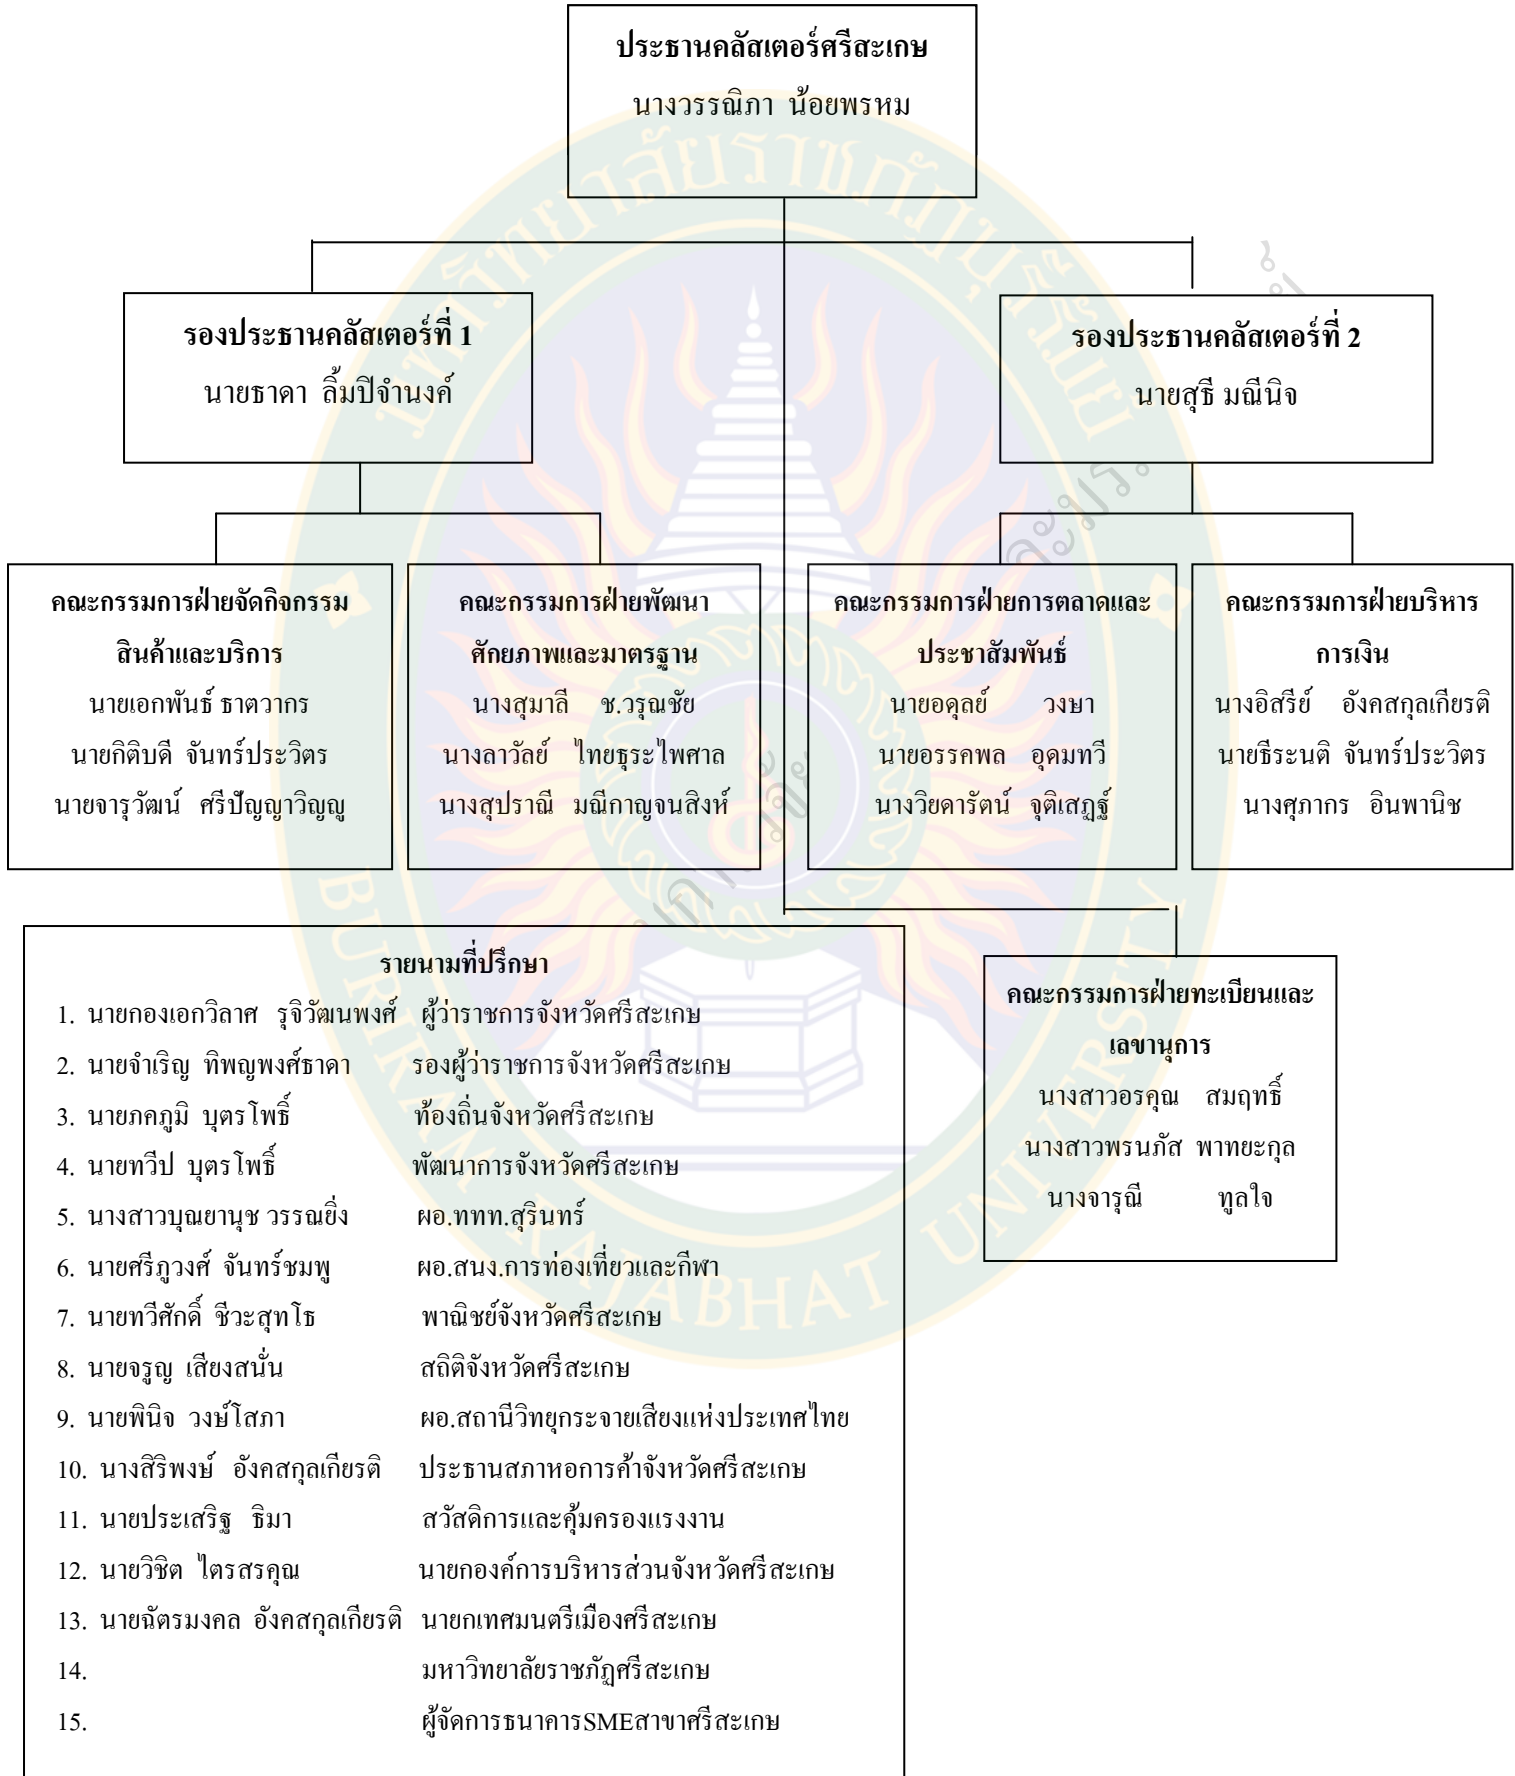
ประธานคลัสเตอร์ศรีสะเกษ
นางวรรณิภา น้อยพรหม

รองประธานคลัสเตอร์ที่ 1
นายธาดา ลิ้มปีจำนงค์

รองประธานคลัสเตอร์ที่ 2
นายสุธี มณีนิจ

คณะกรรมการฝ่ายจัดกิจกรรมสินค้าและบริการ
นายเอกพันธ์ ธาตวากร
นายกิติบดี จันทร์ประวิตร
นายจารุวัฒน์ ศรีปัญญาวิญญู

คณะกรรมการฝ่ายพัฒนาศักยภาพและมาตรฐาน
นางสุมาลี ช.วรุณชัย
นางลาวัลย์ ไทยธุระไพศาล
นางสุปราณี มณีกาญจนสิงห์

คณะกรรมการฝ่ายการตลาดและประชาสัมพันธ์
นายอดุลย์ วงษา
นายอรรคพล อุดมทวี
นางวิยดารัตน์ จุติเสฏฐ์

คณะกรรมการฝ่ายบริหารการเงิน
นางอิสีรย์ อังคสกุลเกียรติ
นายธีระนติ จันทร์ประวิตร
นางศุภากร อินพานิช

รายนามที่ปรึกษา
1. นายกองเอกวิลาศ รุจิวัฒนพงศ์ ผู้ว่าราชการจังหวัดศรีสะเกษ
2. นายจำเริญ ทิพญพงศ์ธาดา รองผู้ว่าราชการจังหวัดศรีสะเกษ
3. นายภคภูมิ บุตรโพธิ์ ท้องถิ่นจังหวัดศรีสะเกษ
4. นายทวีป บุตรโพธิ์ พัฒนาการจังหวัดศรีสะเกษ
5. นางสาวบุณยานุช วรรณยิ่ง ผอ.ททท.สุรินทร์
6. นายศรีภูวงศ์ จันทร์ชมพู ผอ.สนง.การท่องเที่ยวและกีฬา
7. นายทวีศักดิ์ ชีวะสุทโธ พาณิชย์จังหวัดศรีสะเกษ
8. นายจรูญ เสียงสนั่น สถิติจังหวัดศรีสะเกษ
9. นายพินิจ วงษ์โสภา ผอ.สถานีวิทยุกระจายเสียงแห่งประเทศไทย
10. นางสิริพงษ์ อังคสกุลเกียรติ ประธานสภาหอการค้าจังหวัดศรีสะเกษ
11. นายประเสริฐ ธิมา สวัสดิการและคุ้มครองแรงงาน
12. นายวิชิต ไตรสรคุณ นายกองค์การบริหารส่วนจังหวัดศรีสะเกษ
13. นายฉัตรมงคล อังคสกุลเกียรติ นายกเทศมนตรีเมืองศรีสะเกษ
14. มหาวิทยาลัยราชภัฏศรีสะเกษ
15. ผู้จัดการธนาคารSMEสาขาศรีสะเกษ

คณะกรรมการฝ่ายทะเบียนและเลขานุการ
นางสาวอรคุณ สมฤทธิ์
นางสาวพรนภัส พาทยะกุล
นางจารุณี ทูลใจ